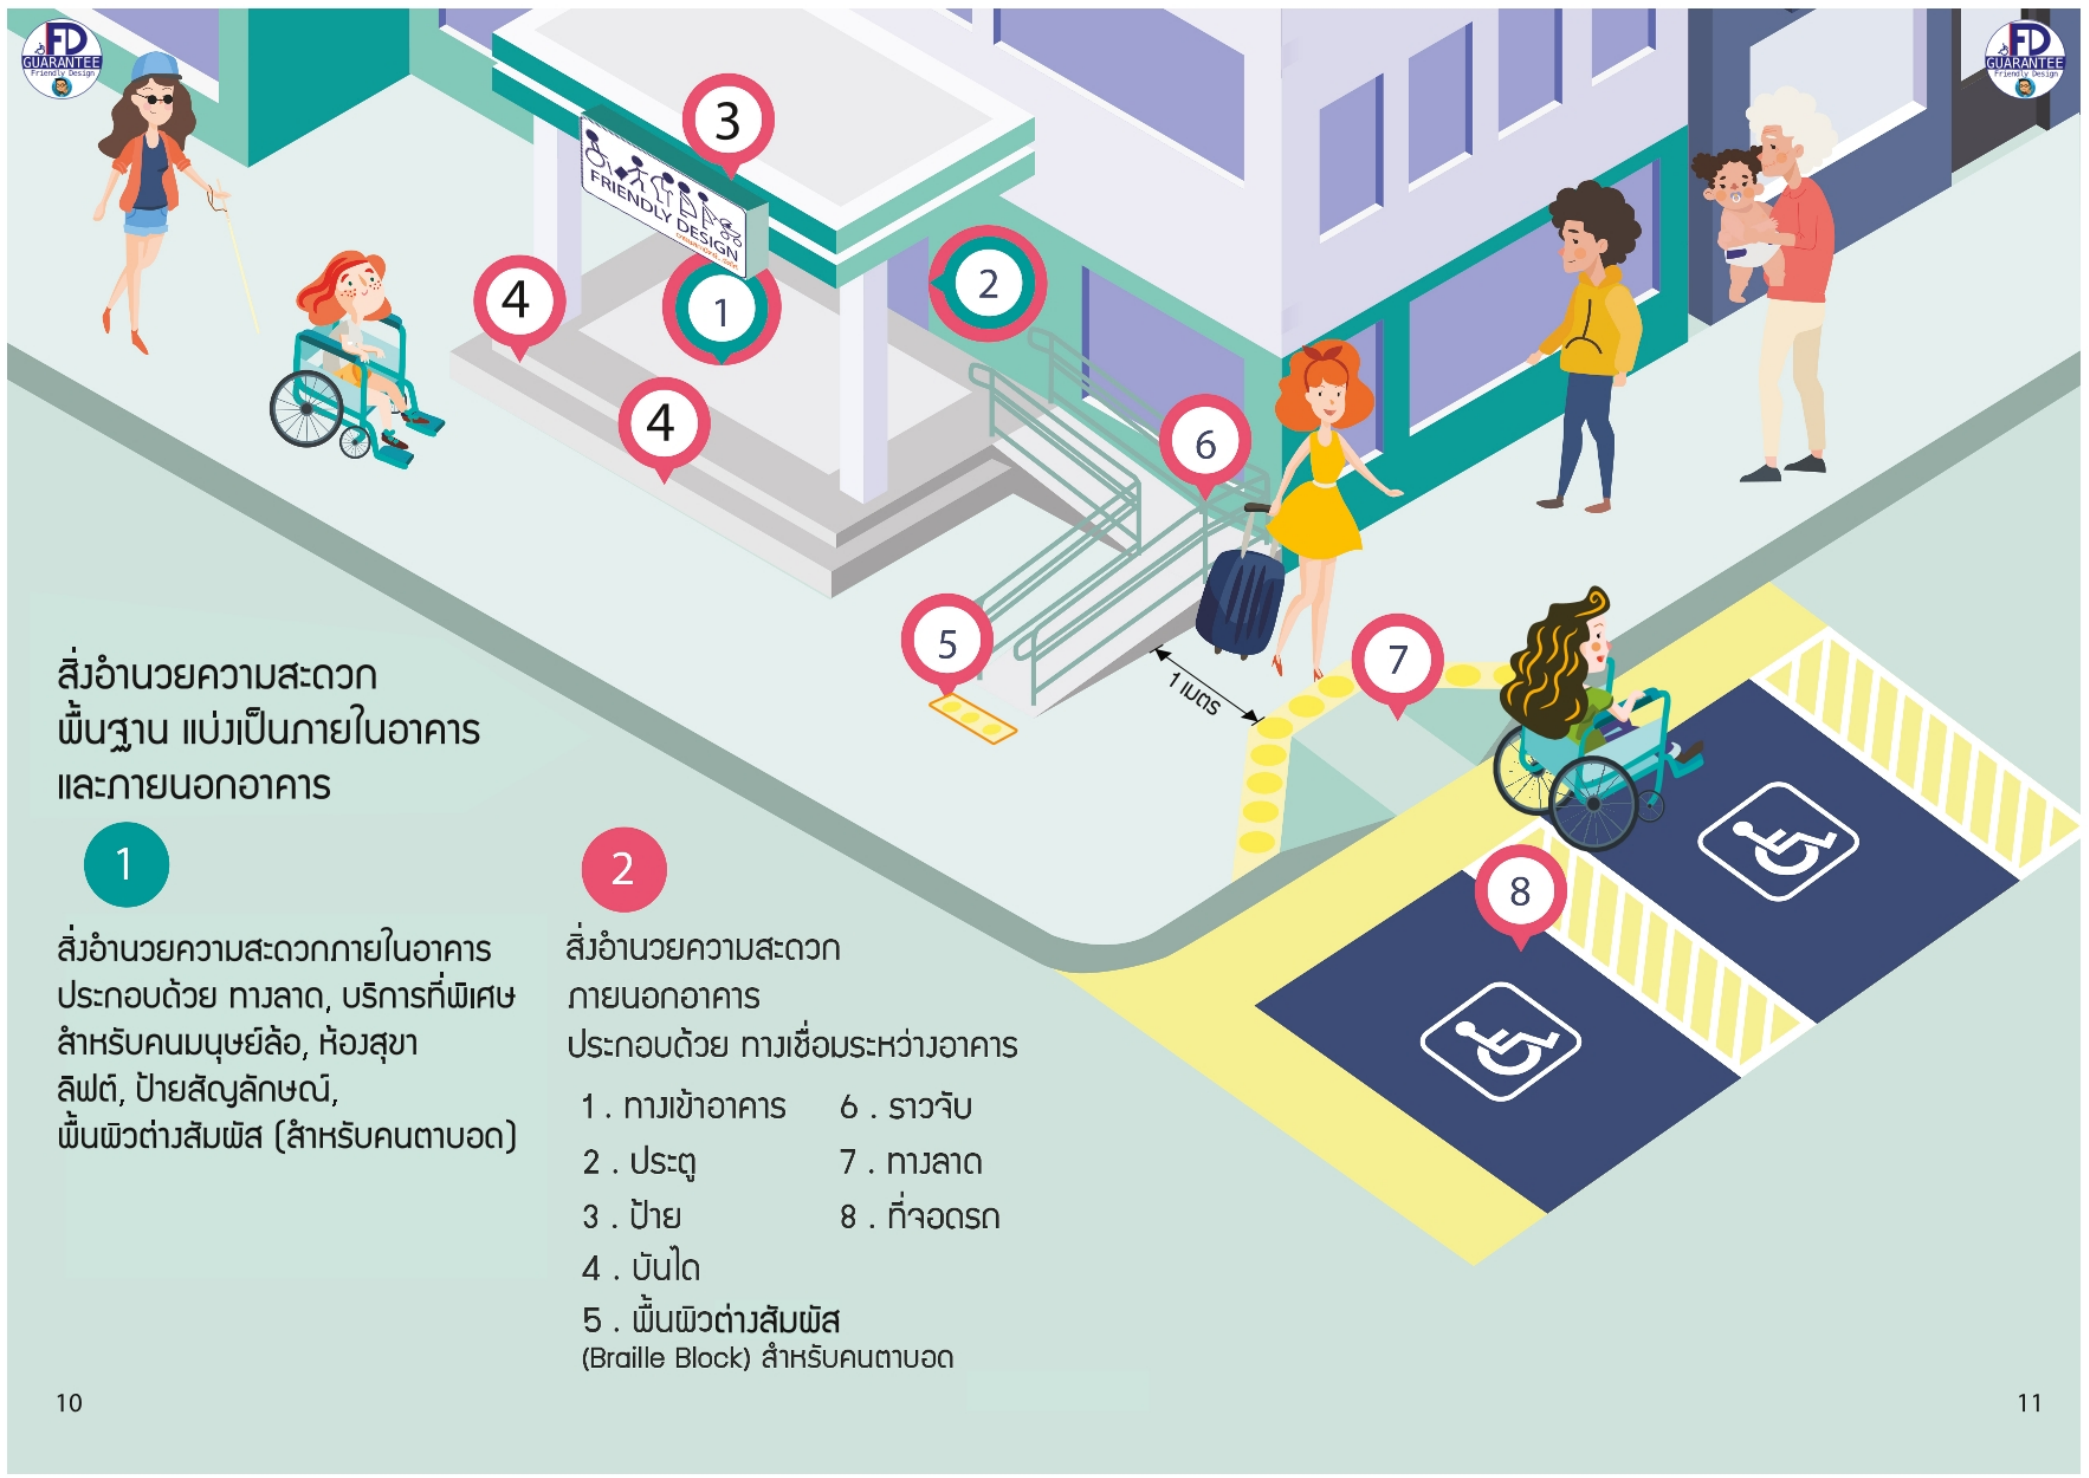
FD GUARANTEE Friendly Design

FD GUARANTEE Friendly Design

FRIENDLY DESIGN

3

4

1

2

4

6

5

1 เมตร

7

8

สิ่งอำนวยความสะดวกพื้นฐาน แบ่งเป็นภายในอาคารและภายนอกอาคาร

1

สิ่งอำนวยความสะดวกภายในอาคาร ประกอบด้วย ทางลาด, บริการที่พิเศษสำหรับคนมนุษย์ล้อ, ห้องสุขา ลิฟต์, ป้ายสัญลักษณ์, พื้นผิวต่างสัมผัส (สำหรับคนตาบอด)

2

สิ่งอำนวยความสะดวกภายนอกอาคาร
ประกอบด้วย ทางเชื่อมระหว่างอาคาร

1 . ทางเข้าอาคาร
2 . ประตู
3 . ป้าย
4 . บันได
5 . พื้นผิวต่างสัมผัส
(Braille Block) สำหรับคนตาบอด

6 . ราวจับ
7 . ทางลาด
8 . ที่จอดรถ

10

11